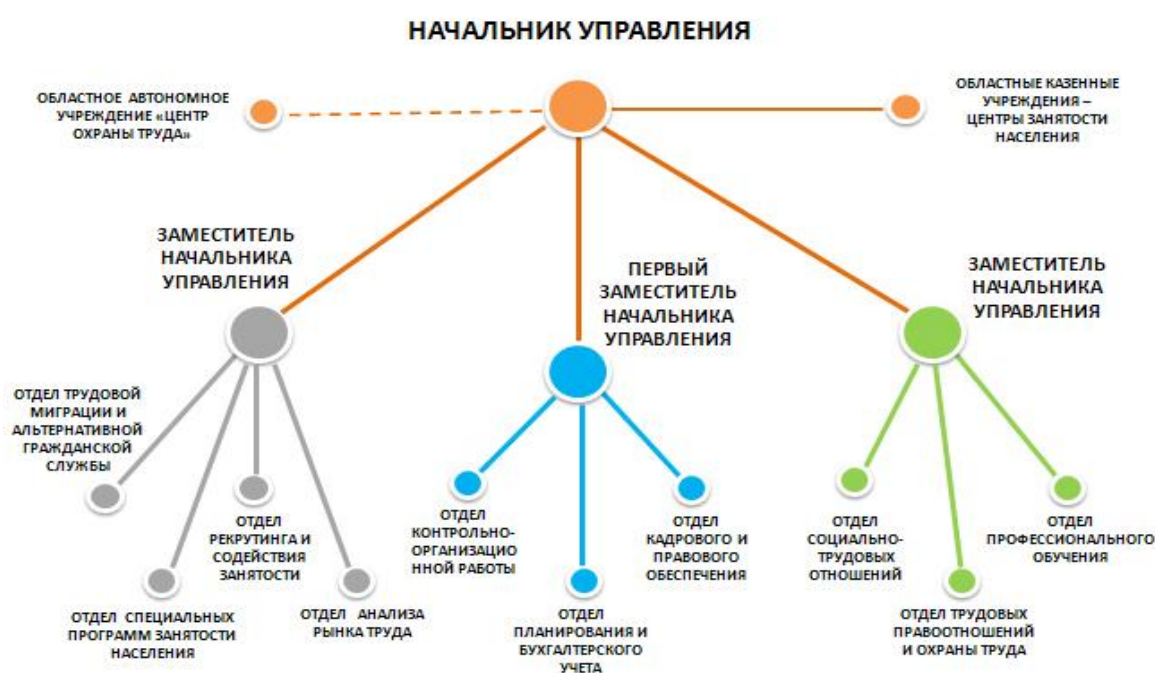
НАЧАЛЬНИК УПРАВЛЕНИЯ

ОБЛАСТНОЕ АВТОНОМНОЕ УЧРЕЖДЕНИЕ «ЦЕНТР ОХРАНЫ ТРУДА»

ОБЛАСТНЫЕ КАЗЕННЫЕ УЧРЕЖДЕНИЯ – ЦЕНТРЫ ЗАНЯТОСТИ НАСЕЛЕНИЯ

ЗАМЕСТИТЕЛЬ НАЧАЛЬНИКА УПРАВЛЕНИЯ

ОТДЕЛ ТРУДОВОЙ МИГРАЦИИ И АЛЬТЕРНАТИВНОЙ ГРАЖДАНСКОЙ СЛУЖБЫ

ОТДЕЛ РЕКРУТИНГА И СОДЕЙСТВИЯ ЗАНЯТОСТИ

ОТДЕЛ СПЕЦИАЛЬНЫХ ПРОГРАММ ЗАНЯТОСТИ НАСЕЛЕНИЯ

ОТДЕЛ АНАЛИЗА РЫНКА ТРУДА

ПЕРВЫЙ ЗАМЕСТИТЕЛЬ НАЧАЛЬНИКА УПРАВЛЕНИЯ

ОТДЕЛ КОНТРОЛЬНО-ОРГАНИЗАЦИОННОЙ РАБОТЫ

ОТДЕЛ КАДРОВОГО И ПРАВОВОГО ОБЕСПЕЧЕНИЯ

ОТДЕЛ ПЛАНИРОВАНИЯ И БУХГАЛТЕРСКОГО УЧЕТА

ЗАМЕСТИТЕЛЬ НАЧАЛЬНИКА УПРАВЛЕНИЯ

ОТДЕЛ СОЦИАЛЬНО-ТРУДОВЫХ ОТНОШЕНИЙ

ОТДЕЛ ПРОФЕССИОНАЛЬНОГО ОБУЧЕНИЯ

ОТДЕЛ ТРУДОВЫХ ПРАВООТНОШЕНИЙ И ОХРАНЫ ТРУДА